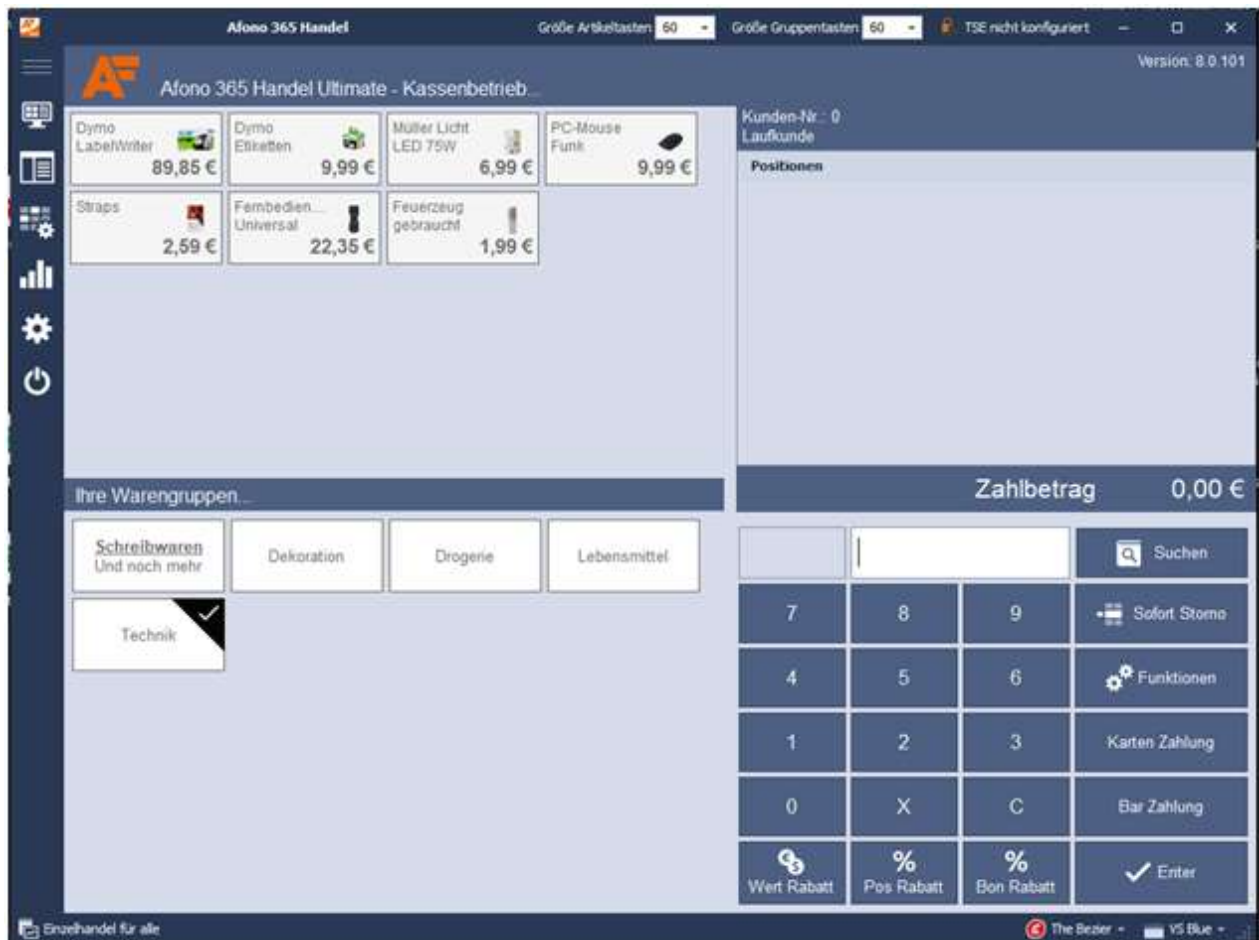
Afono 365 Handel

Größe Artikeltasten 60

Größe Gruppentasten 60

TSE nicht konfiguriert

Version: 8.0.101

Afono 365 Handel Ultimate - Kassenbetrieb...

Dymo LabelWriter 89,85 €

Dymo Etiketten 9,99 €

Müller Licht LED 75W 6,99 €

PC-Mouse Funk 9,99 €

Straps 2,59 €

Fernbedien... Universal 22,35 €

Feuerzeug gebraucht 1,99 €

Kunden-Nr.: 0
Laufkunde

Positionen

Ihre Warengruppen...

Zahlbetrag 0,00 €

Schreibwaren
Und noch mehr

Dekoration

Drogerie

Lebensmittel

Technik

Suchen

| 7 | 8 | 9 | Sofort Storno |
|---|---|---|---|
| 4 | 5 | 6 | Funktionen |
| 1 | 2 | 3 | Karten Zahlung |
| 0 | X | C | Bar Zahlung |
| Wert Rabatt | % Pos Rabatt | % Bon Rabatt | Enter |

Einzelhandel für alle

The Bezier

VS Blue